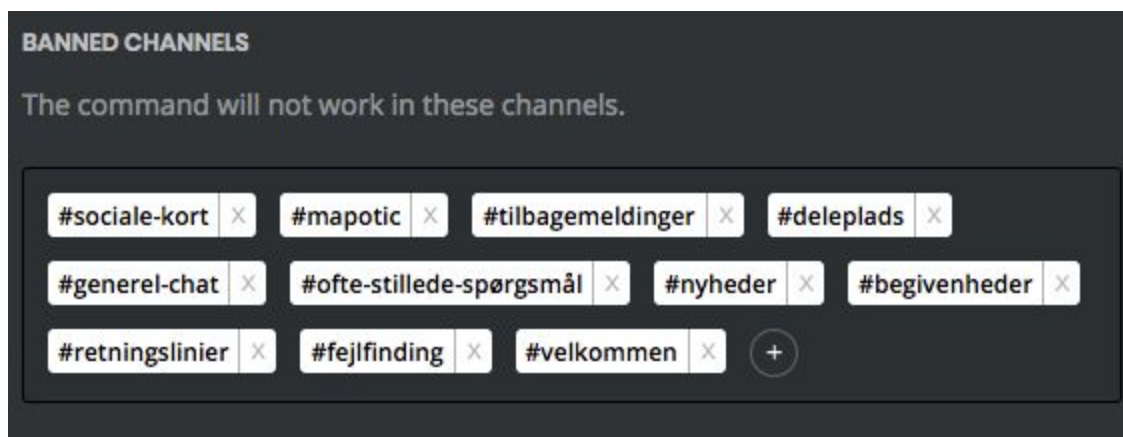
BANNED CHANNELS

The command will not work in these channels.

#sociale-kort X #mapotic X #tilbagemeldinger X #deleplads X
#generel-chat X #ofte-stillede-spørgsmål X #nyheder X #begivenheder X
#retningslinier X #fejlfinding X #velkommen X +